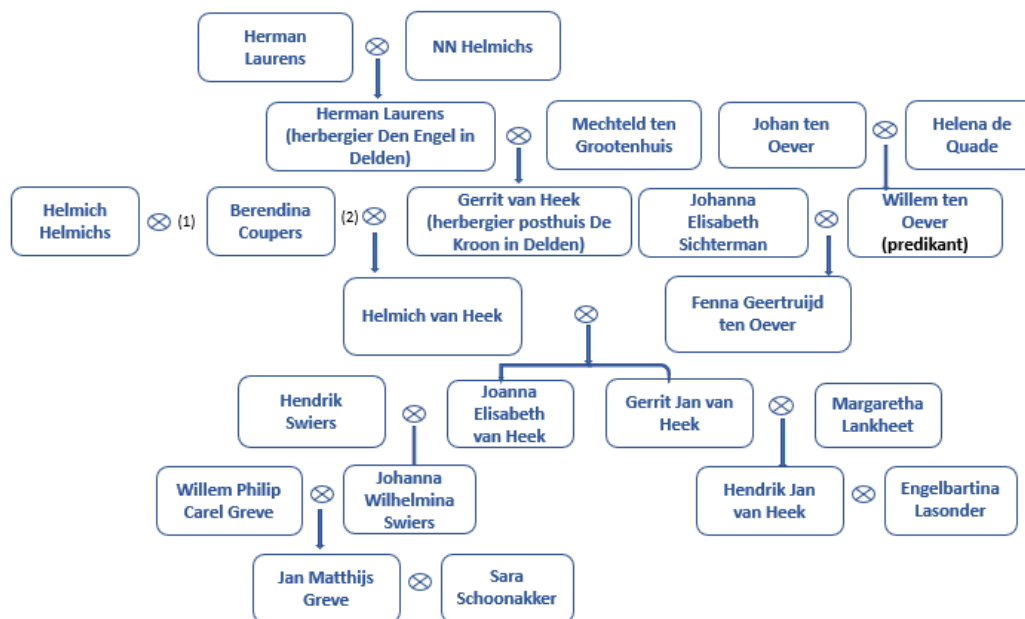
Herman Laurens ⊗ NN Helmichs

Herman Laurens (herbergier Den Engel in Delden) ⊗ Mechteld ten Grootenhuis

Johan ten Oever ⊗ Helena de Quade

Helmich Helmichs ⊗ (1) Berendina Coupers (2) ⊗ Gerrit van Heek (herbergier posthuis De Kroon in Delden)

Johanna Elisabeth Sichterman ⊗ Willem ten Oever (predikant)

Helmich van Heek ⊗ Fenna Geertruijd ten Oever

Hendrik Swiers ⊗ Joanna Elisabeth van Heek

Gerrit Jan van Heek ⊗ Margaretha Lankheet

Willem Philip Carel Greve ⊗ Johanna Wilhelmina Swiers

Hendrik Jan van Heek ⊗ Engelbartina Lasonder

Jan Matthijs Greve ⊗ Sara Schoonakker